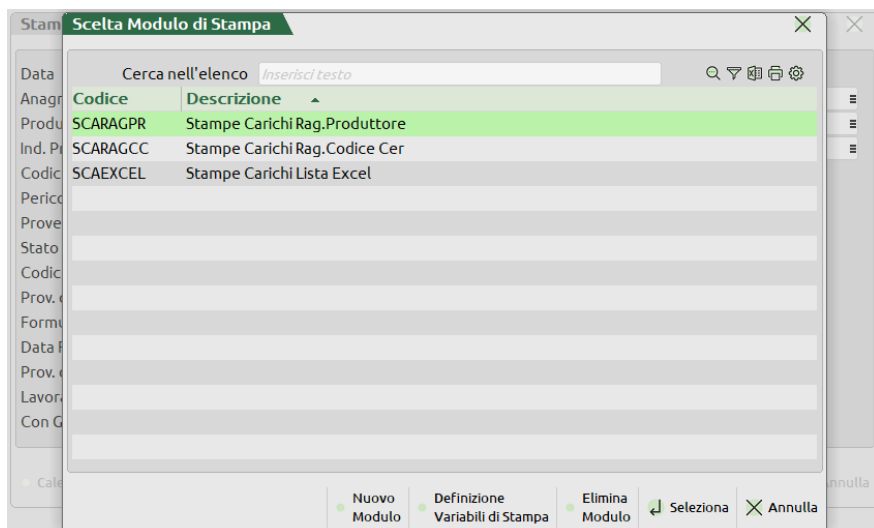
Stam
Data
Anagr
Produ
Ind. Pr
Codic
Pericc
Prove
Stato
Codic
Prov.
Formu
Data F
Prov.
Lavora
Con G
Cale
Annulla

Scelta Modulo di Stampa

Cerca nell'elenco Inserisci testo

| Codice | Descrizione |
|---|---|
| SCARAGPR | Stampe Carichi Rag.Produttore |
| SCARAGCC | Stampe Carichi Rag.Codice Cer |
| SCAEXCEL | Stampe Carichi Lista Excel |

Nuovo Modulo
Definizione Variabili di Stampa
Elimina Modulo
Seleziona
Annulla